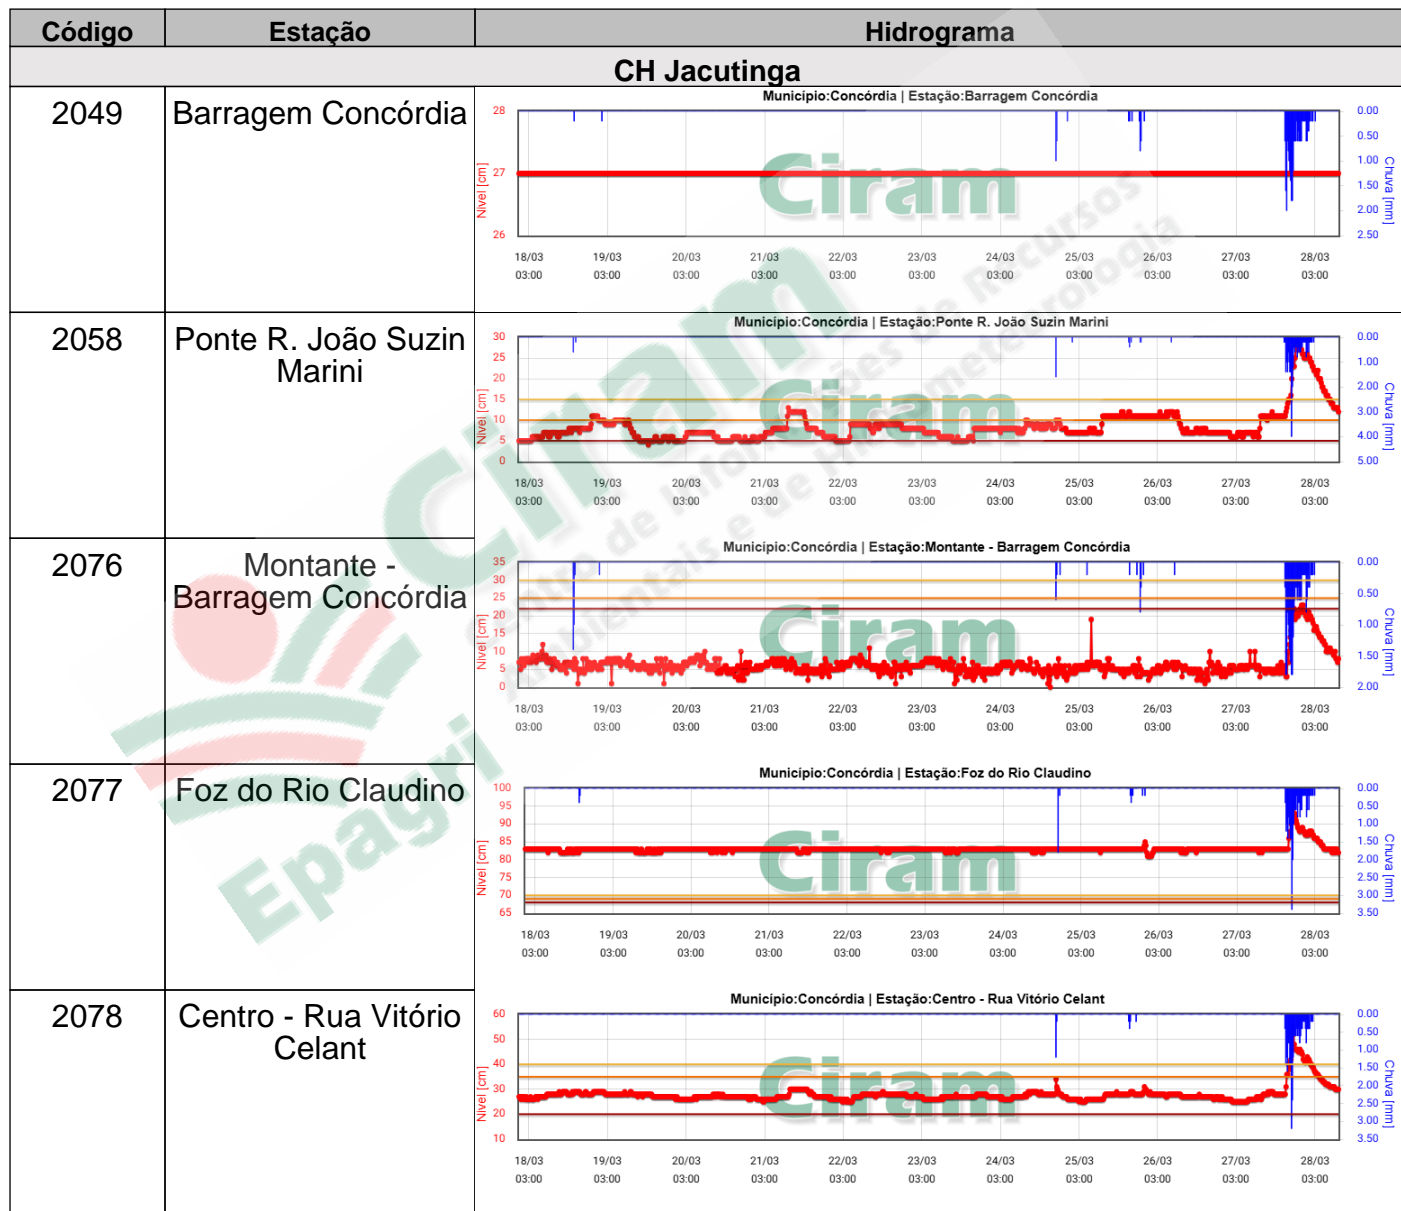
| Código | Estação | Hidrograma |
|---|---|---|
| CH Jacutinga | | |
| 2049 | Barragem Concórdia | Município:Concórdia \| Estação:Barragem Concórdia |
| 2058 | Ponte R. João Suzin Marini | Município:Concórdia \| Estação:Ponte R. João Suzin Marini |
| 2076 | Montante - Barragem Concórdia | Município:Concórdia \| Estação:Montante - Barragem Concórdia |
| 2077 | Foz do Rio Claudino | Município:Concórdia \| Estação:Foz do Rio Claudino |
| 2078 | Centro - Rua Vitório Celant | Município:Concórdia \| Estação:Centro - Rua Vitório Celant |

Município:Concórdia | Estação:Barragem Concórdia
Nível [cm]: 28, 27, 26
Chuva [mm]: 0.00, 0.50, 1.00, 1.50, 2.00, 2.50
18/03 03:00, 19/03 03:00, 20/03 03:00, 21/03 03:00, 22/03 03:00, 23/03 03:00, 24/03 03:00, 25/03 03:00, 26/03 03:00, 27/03 03:00, 28/03 03:00
Ciram

Município:Concórdia | Estação:Ponte R. João Suzin Marini
Nível [cm]: 30, 25, 20, 15, 10, 5, 0
Chuva [mm]: 0.00, 1.00, 2.00, 3.00, 4.00, 5.00
18/03 03:00, 19/03 03:00, 20/03 03:00, 21/03 03:00, 22/03 03:00, 23/03 03:00, 24/03 03:00, 25/03 03:00, 26/03 03:00, 27/03 03:00, 28/03 03:00
Ciram

Município:Concórdia | Estação:Montante - Barragem Concórdia
Nível [cm]: 35, 30, 25, 20, 15, 10, 5, 0
Chuva [mm]: 0.00, 0.50, 1.00, 1.50, 2.00
18/03 03:00, 19/03 03:00, 20/03 03:00, 21/03 03:00, 22/03 03:00, 23/03 03:00, 24/03 03:00, 25/03 03:00, 26/03 03:00, 27/03 03:00, 28/03 03:00
Ciram

Município:Concórdia | Estação:Foz do Rio Claudino
Nível [cm]: 100, 95, 90, 85, 80, 75, 70, 65
Chuva [mm]: 0.00, 0.50, 1.00, 1.50, 2.00, 2.50, 3.00, 3.50
18/03 03:00, 19/03 03:00, 20/03 03:00, 21/03 03:00, 22/03 03:00, 23/03 03:00, 24/03 03:00, 25/03 03:00, 26/03 03:00, 27/03 03:00, 28/03 03:00
Ciram

Município:Concórdia | Estação:Centro - Rua Vitório Celant
Nível [cm]: 60, 50, 40, 30, 20, 10
Chuva [mm]: 0.00, 0.50, 1.00, 1.50, 2.00, 2.50, 3.00, 3.50
18/03 03:00, 19/03 03:00, 20/03 03:00, 21/03 03:00, 22/03 03:00, 23/03 03:00, 24/03 03:00, 25/03 03:00, 26/03 03:00, 27/03 03:00, 28/03 03:00
Ciram

Ciram Centro de Informações de Recursos Ambientais e de Hidrometeorologia Epagri